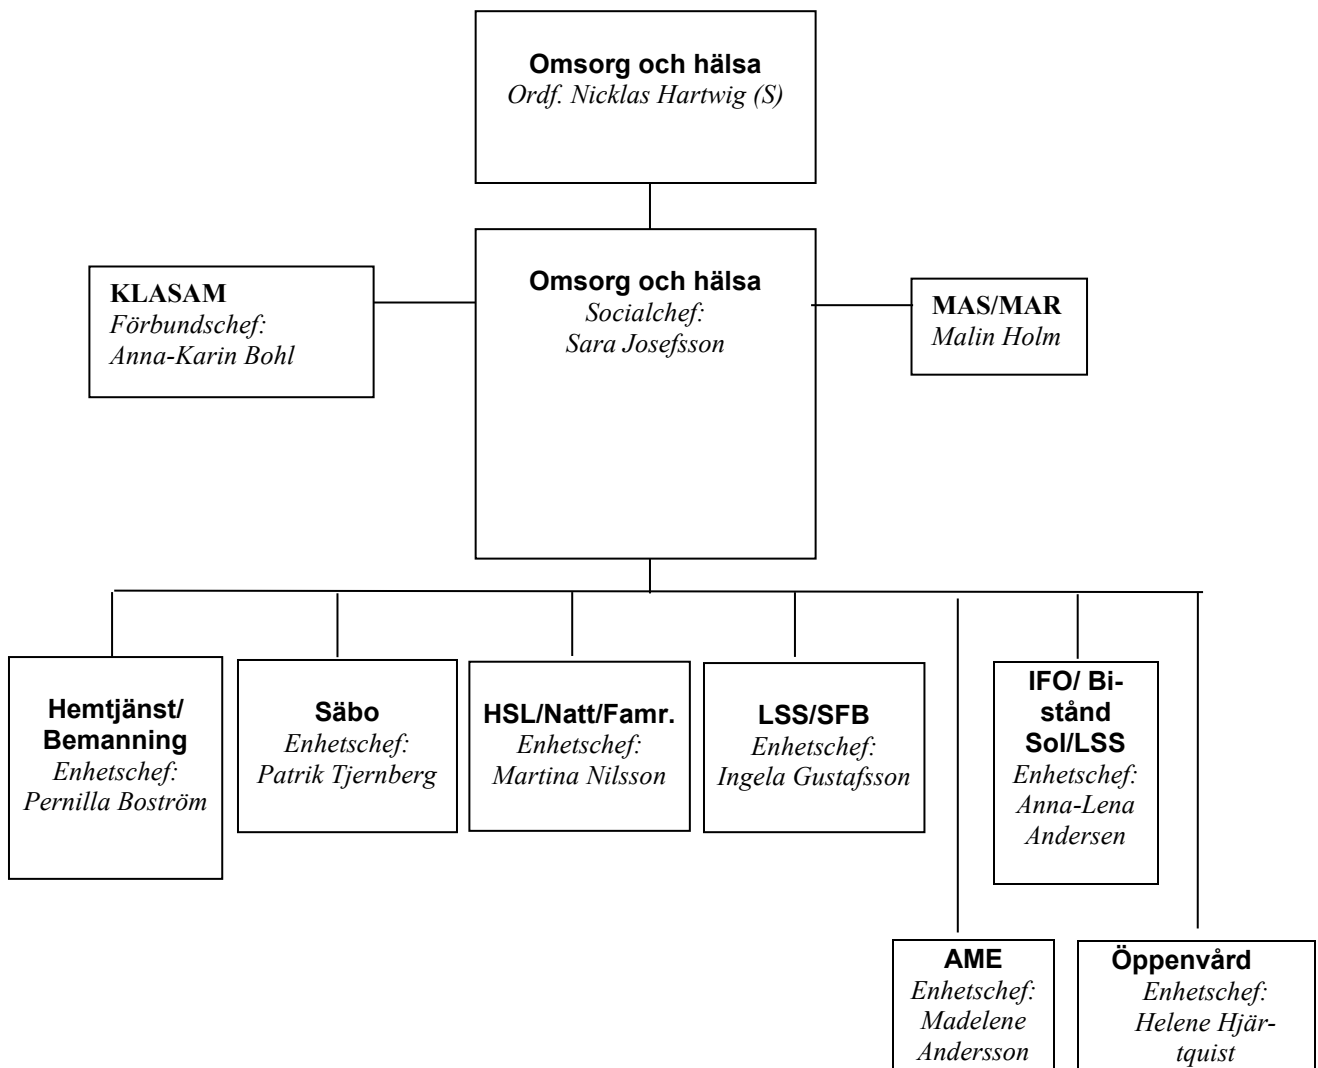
Omsorg och hälsa
Ordf. Nicklas Hartwig (S)

KLASAM
Förbundschef:
Anna-Karin Bohl

Omsorg och hälsa
Socialchef:
Sara Josefsson

MAS/MAR
Malin Holm

Hemtjänst/ Bemanning
Enhetschef:
Pernilla Boström

Säbo
Enhetschef:
Patrik Tjernberg

HSL/Natt/Famr.
Enhetschef:
Martina Nilsson

LSS/SFB
Enhetschef:
Ingela Gustafsson

IFO/ Bistånd Sol/LSS
Enhetschef:
Anna-Lena Andersen

AME
Enhetschef:
Madelene Andersson

Öppenvård
Enhetschef:
Helene Hjärtquist